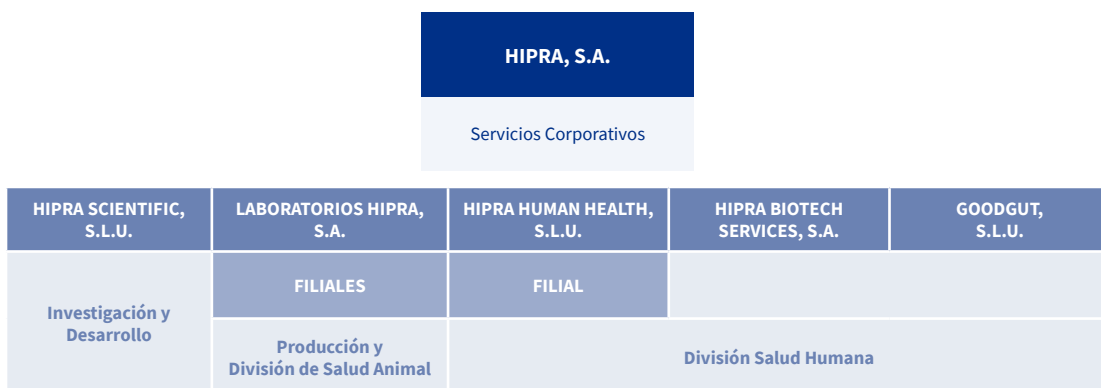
HIPRA, S.A.

Servicios Corporativos

| HIPRA SCIENTIFIC, S.L.U. | LABORATORIOS HIPRA, S.A. | HIPRA HUMAN HEALTH, S.L.U. | HIPRA BIOTECH SERVICES, S.A. | GOODGUT, S.L.U. |
|---|---|---|---|---|
| Investigación y Desarrollo | FILIALES | FILIAL | | |
| | Producción y División de Salud Animal | División Salud Humana | | |